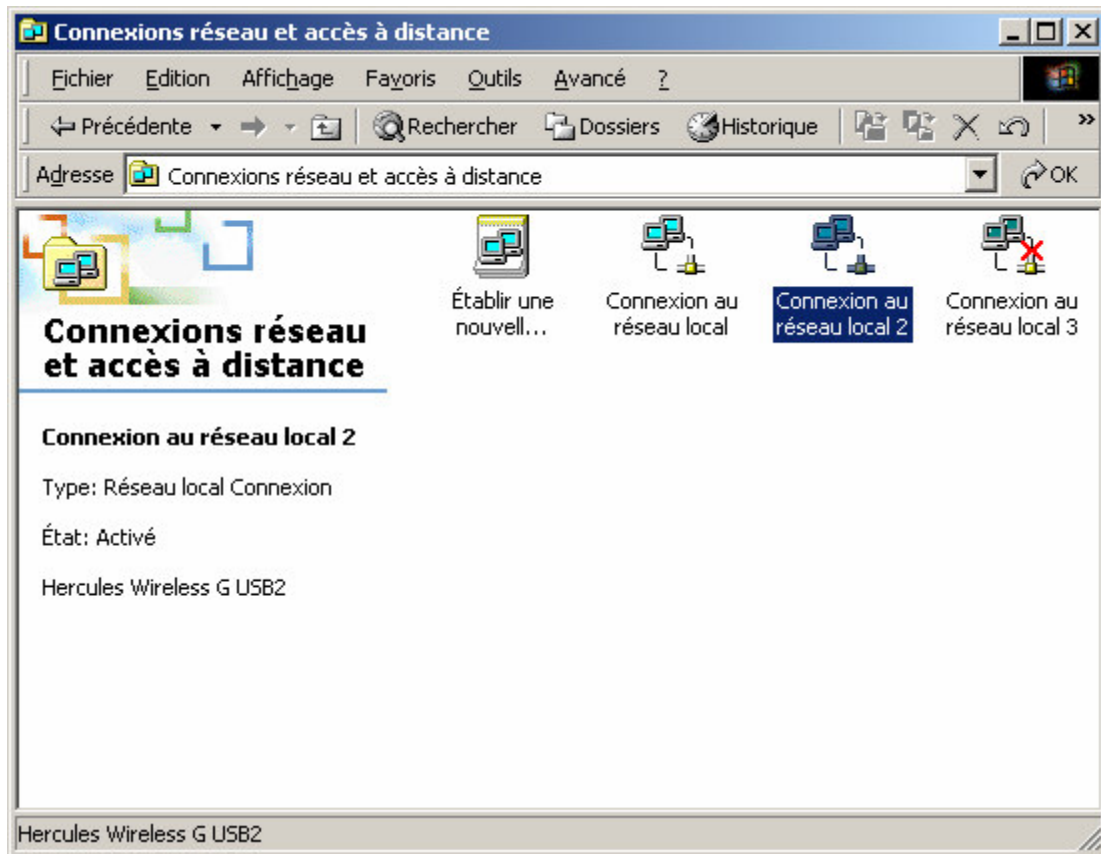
Connexions réseau et accès à distance

Fichier Edition Affichage Favoris Outils Avancé ?

Précédente Rechercher Dossiers Historique

Adresse Connexions réseau et accès à distance OK

Connexions réseau et accès à distance

Établir une nouvell...

Connexion au réseau local

Connexion au réseau local 2

Connexion au réseau local 3

Connexion au réseau local 2

Type: Réseau local Connexion

État: Activé

Hercules Wireless G USB2

Hercules Wireless G USB2